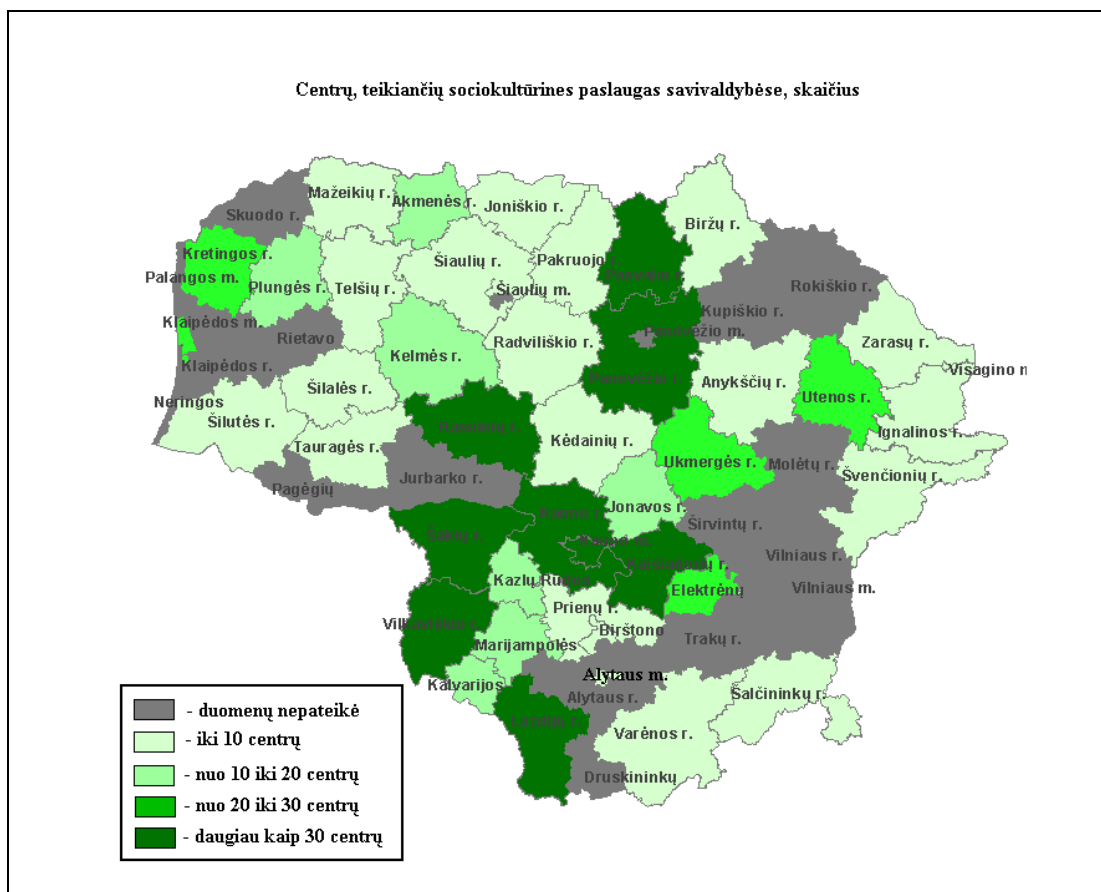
Centrų, teikiančių sociokultūrines paslaugas savivaldybėse, skaičius

Mažeikių r.
Akmenės r.
Joniškio r.
Biržų r.
Skuodo r.
Kretingos r.
Palangos m.
Plungės r.
Telšių r.
Šiaulių r.
Pakruojo r.
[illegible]
Šiaulių m.
Rokiškio r.
Kupiškio r.
Klaipėdos m.
Rietavo
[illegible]
Zarasų r.
Kelmės r.
Radviliškio r.
Visagino m.
Klaipėdos r.
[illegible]
Anykščių r.
Utenos r.
Šilalės r.
Neringos
Šilutės r.
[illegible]
Ignalinos r.
Tauragės r.
Kėdainių r.
Ukmergės r.
Molėtų r.
Švenčionių r.
Pagėgių
Jurbarko r.
Jonavos r.
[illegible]
Širvintų r.
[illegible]
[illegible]
Vilniaus r.
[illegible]
Kazlų Rūda
Elektrėnų
Vilniaus m.
Prienų r.
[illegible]
Birštono
Marijampolės
Trakų r.
Alytaus m.
Kalvarijos
Alytaus r.
Šalčininkų r.
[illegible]
Varėnos r.
Druskininkų

- duomenų nepateikė
- iki 10 centrų
- nuo 10 iki 20 centrų
- nuo 20 iki 30 centrų
- daugiau kaip 30 centrų